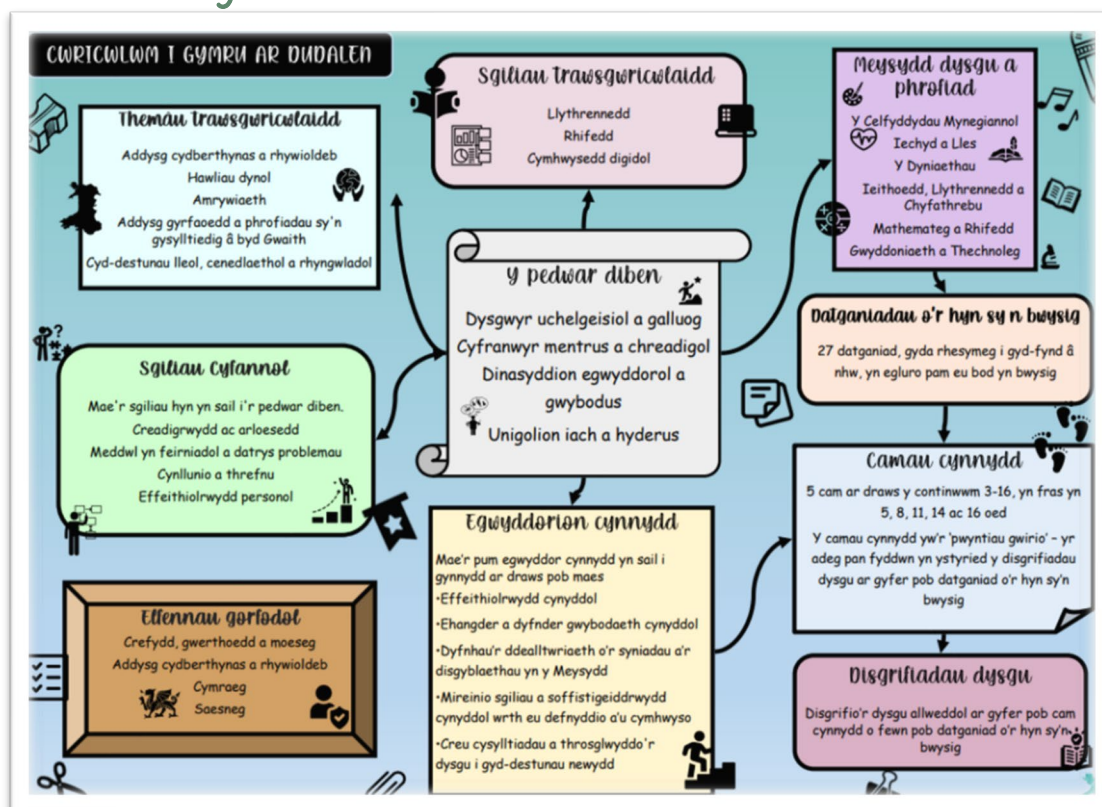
CWRICWLWM I GYMRU AR DUDALEN

Themâu trawsgwricwlaidd

Addysg cydberthynas a rhywioldeb
Hawliau dynol
Amrywiaeth
Addysg gyrfaoedd a phrofiadau sy'n gysylltiedig â byd Gwaith
Cyd-destunau lleol, cenedlaethol a rhyngwladol

Sgiliau Trawsgwricwlaidd

Llythrennedd
Rhifedd
Cymhwysedd digidol

Meysydd dysgu a phrofiad

Y Celfyddydau Mynegiannol
Iechyd a Lles
Y Dyniaethau
Ieithoedd, Llythrennedd a Chyfathrebu
Mathemateg a Rhifedd
Gwyddoniaeth a Thechnoleg

Y pedwar diben

Dysgwyr uchelgeisiol a galluog
Cyfranwyr mentrus a chreadigol
Dinasyddion egwyddorol a gwybodus
Unigolion iach a hyderus

Datganiadau o'r hyn sy n bwysig

27 datganiad, gyda rhesymeg i gyd-fynd â nhw, yn egluro pam eu bod yn bwysig

Sgiliau Cyfannol

Mae'r sgiliau hyn yn sail i'r pedwar diben.
Creadigrwydd ac arloesedd
Meddwl yn feirniadol a datrys problemau
Cynllunio a threfnu
Effeithiolrwydd personol

Camau cynnydd

5 cam ar draws y continwwm 3-16, yn fras yn 5, 8, 11, 14 ac 16 oed

Y camau cynnydd yw'r 'pwyntiau gwirio' – yr adeg pan fyddwn yn ystyried y disgrifiadau dysgu ar gyfer pob datganiad o'r hyn sy'n bwysig

Egwyddorion cynnydd

Mae'r pum egwyddor cynnydd yn sail i gynnydd ar draws pob maes
•Effeithiolrwydd cynyddol
•Ehangder a dyfnder gwybodaeth cynyddol
•Dyfnhau'r ddealltwriaeth o'r syniadau a'r disgyblaethau yn y Meysydd
•Mireinio sgiliau a soffistigeiddrwydd cynyddol wrth eu defnyddio a'u cymhwyso
•Creu cysylltiadau a throsglwyddo'r dysgu i gyd-destunau newydd

Elfennau gorfodol

Crefydd, gwerthoedd a moeseg
Addysg cydberthynas a rhywioldeb
Cymraeg
Saesneg

Disgrifiadau dysgu

Disgrifio'r dysgu allweddol ar gyfer pob cam cynnydd o fewn pob datganiad o'r hyn sy'n bwysig